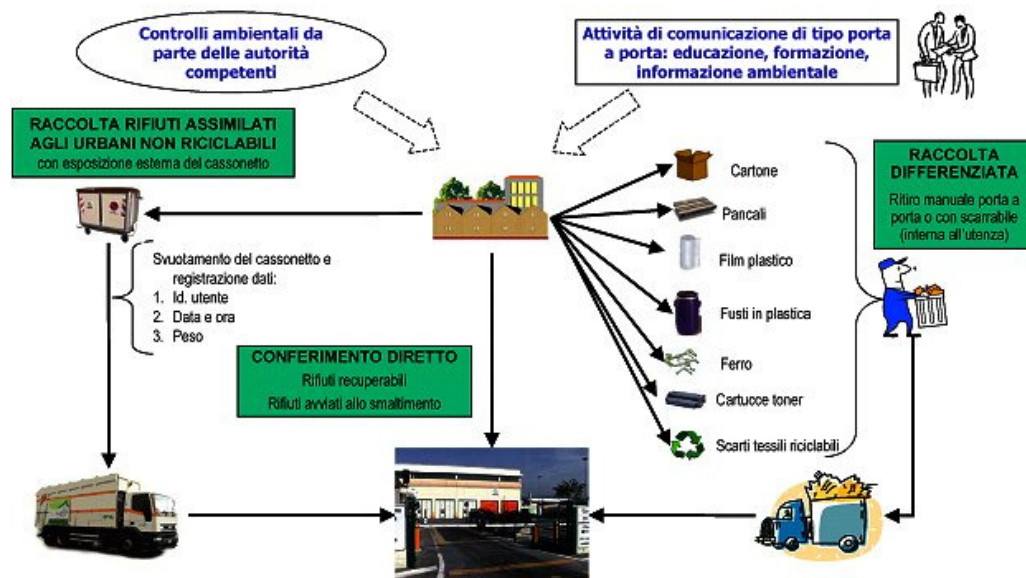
Controlli ambientali da parte delle autorità competenti

Attività di comunicazione di tipo porta a porta: educazione, formazione, informazione ambientale

RACCOLTA RIFIUTI ASSIMILATI AGLI URBANI NON RICICLABILI
con esposizione esterna del cassonetto

RACCOLTA DIFFERENZIATA
Ritiro manuale porta a porta o con scarrabile (interna all'utenza)

Cartone
Pancali
Film plastico
Fusti in plastica
Ferro
Cartucce toner
Scarti tessili riciclabili

Svuotamento del cassonetto e registrazione dati:
1. Id. utente
2. Data e ora
3. Peso

CONFERIMENTO DIRETTO
Rifiuti recuperabili
Rifiuti avviati allo smaltimento